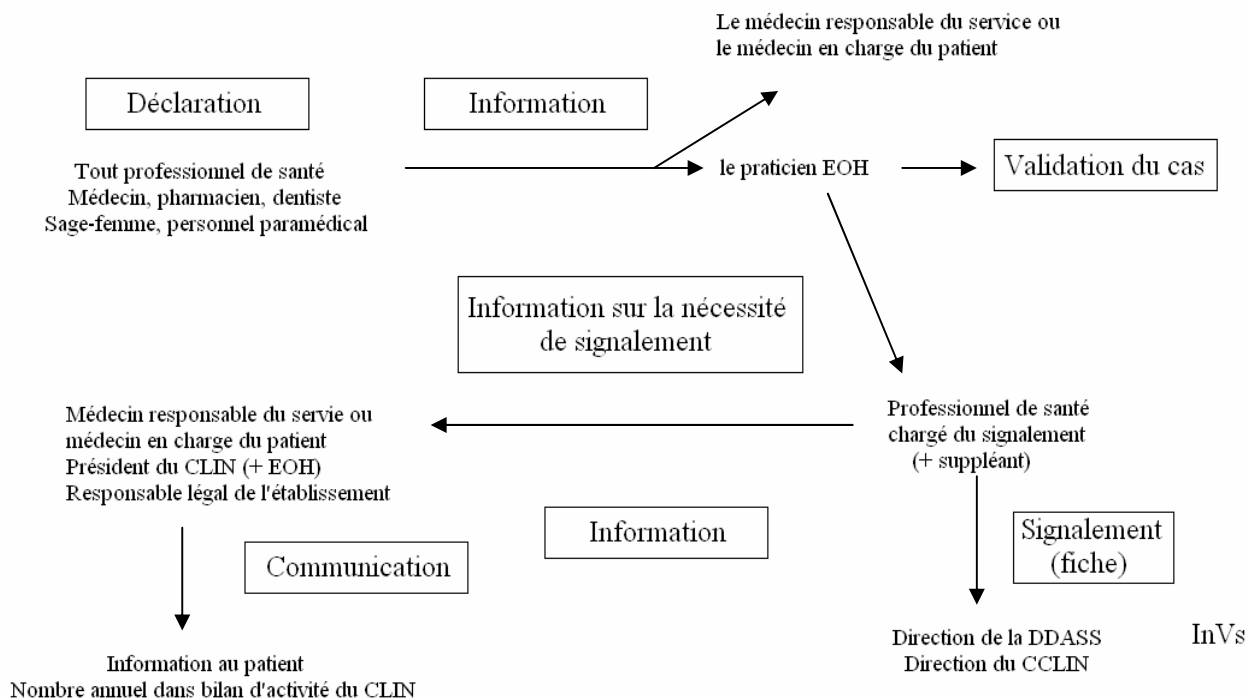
Le médecin responsable du service ou le médecin en charge du patient

Déclaration

Information

Tout professionnel de santé
Médecin, pharmacien, dentiste
Sage-femme, personnel paramédical

le praticien EOH

Validation du cas

Information sur la nécessité de signalement

Médecin responsable du servie ou
médecin en charge du patient
Président du CLIN (+ EOH)
Responsable légal de l'établissement

Professionnel de santé
chargé du signalement
(+ suppléant)

Information

Communication

Signalement (fiche)

Direction de la DDASS
Direction du CCLIN

InVs

Information au patient
Nombre annuel dans bilan d'activité du CLIN